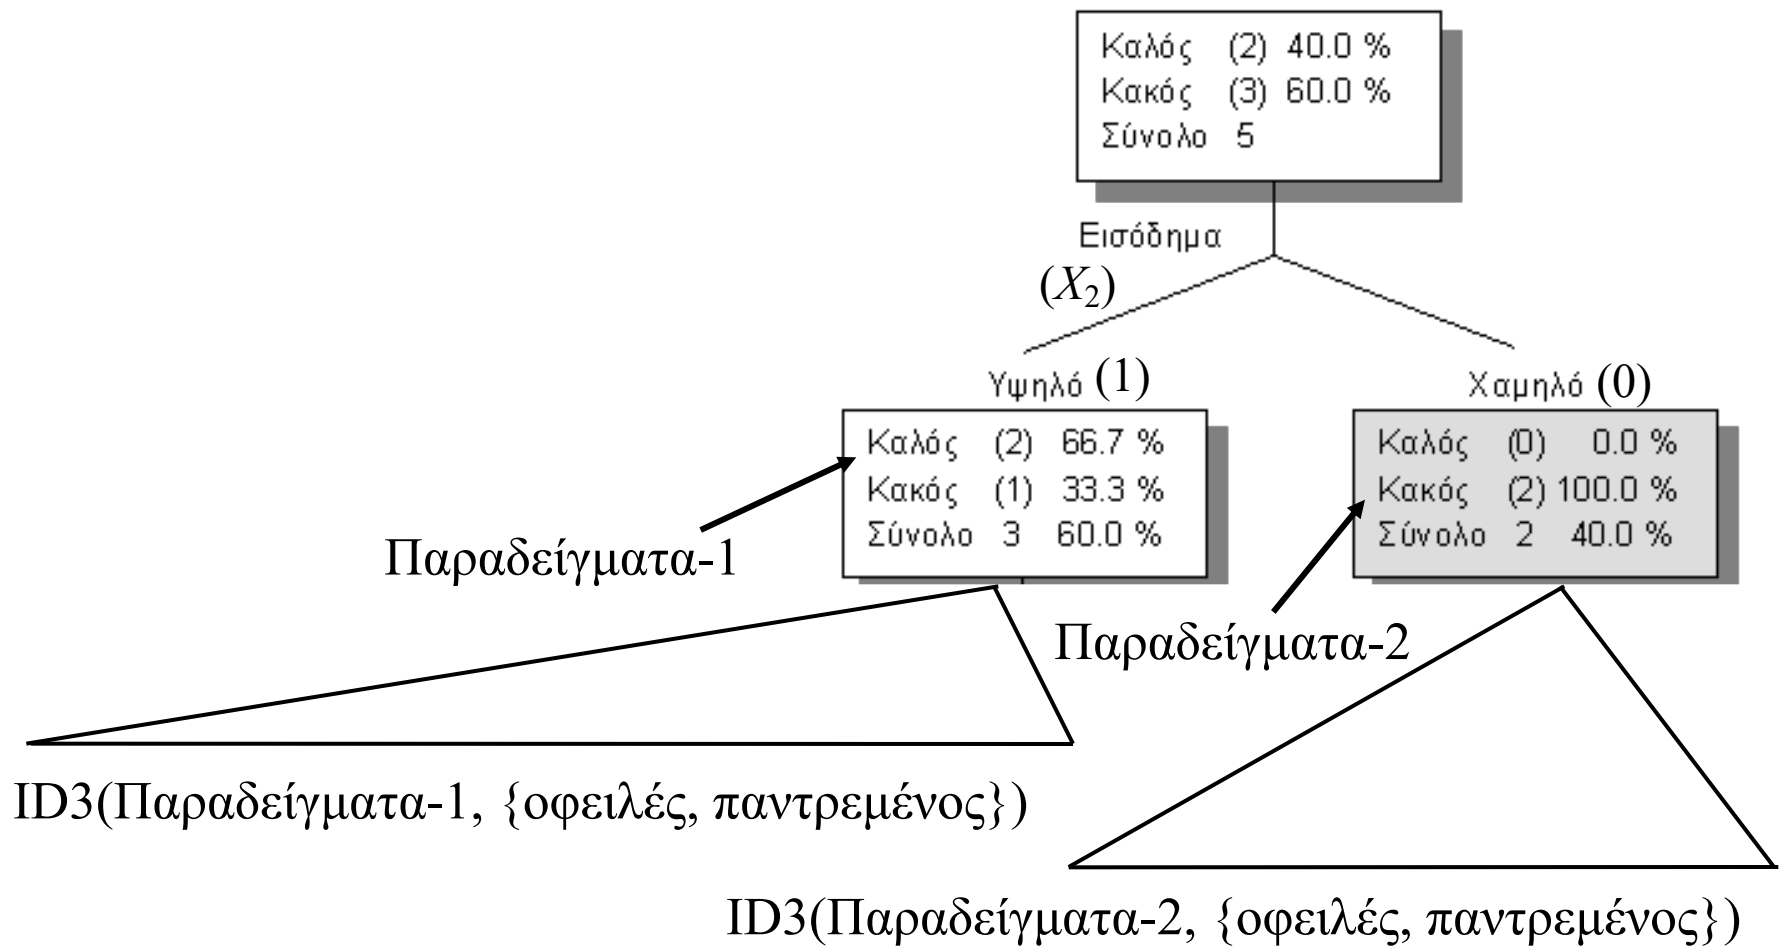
Καλός (2) 40.0 %
Κακός (3) 60.0 %
Σύνολο 5

Εισόδημα
$(X_2)$

Υψηλό (1)

Καλός (2) 66.7 %
Κακός (1) 33.3 %
Σύνολο 3 60.0 %

Χαμηλό (0)

Καλός (0) 0.0 %
Κακός (2) 100.0 %
Σύνολο 2 40.0 %

Παραδείγματα-1

Παραδείγματα-2

ID3(Παραδείγματα-1, {οφειλές, παντρεμένος})

ID3(Παραδείγματα-2, {οφειλές, παντρεμένος})